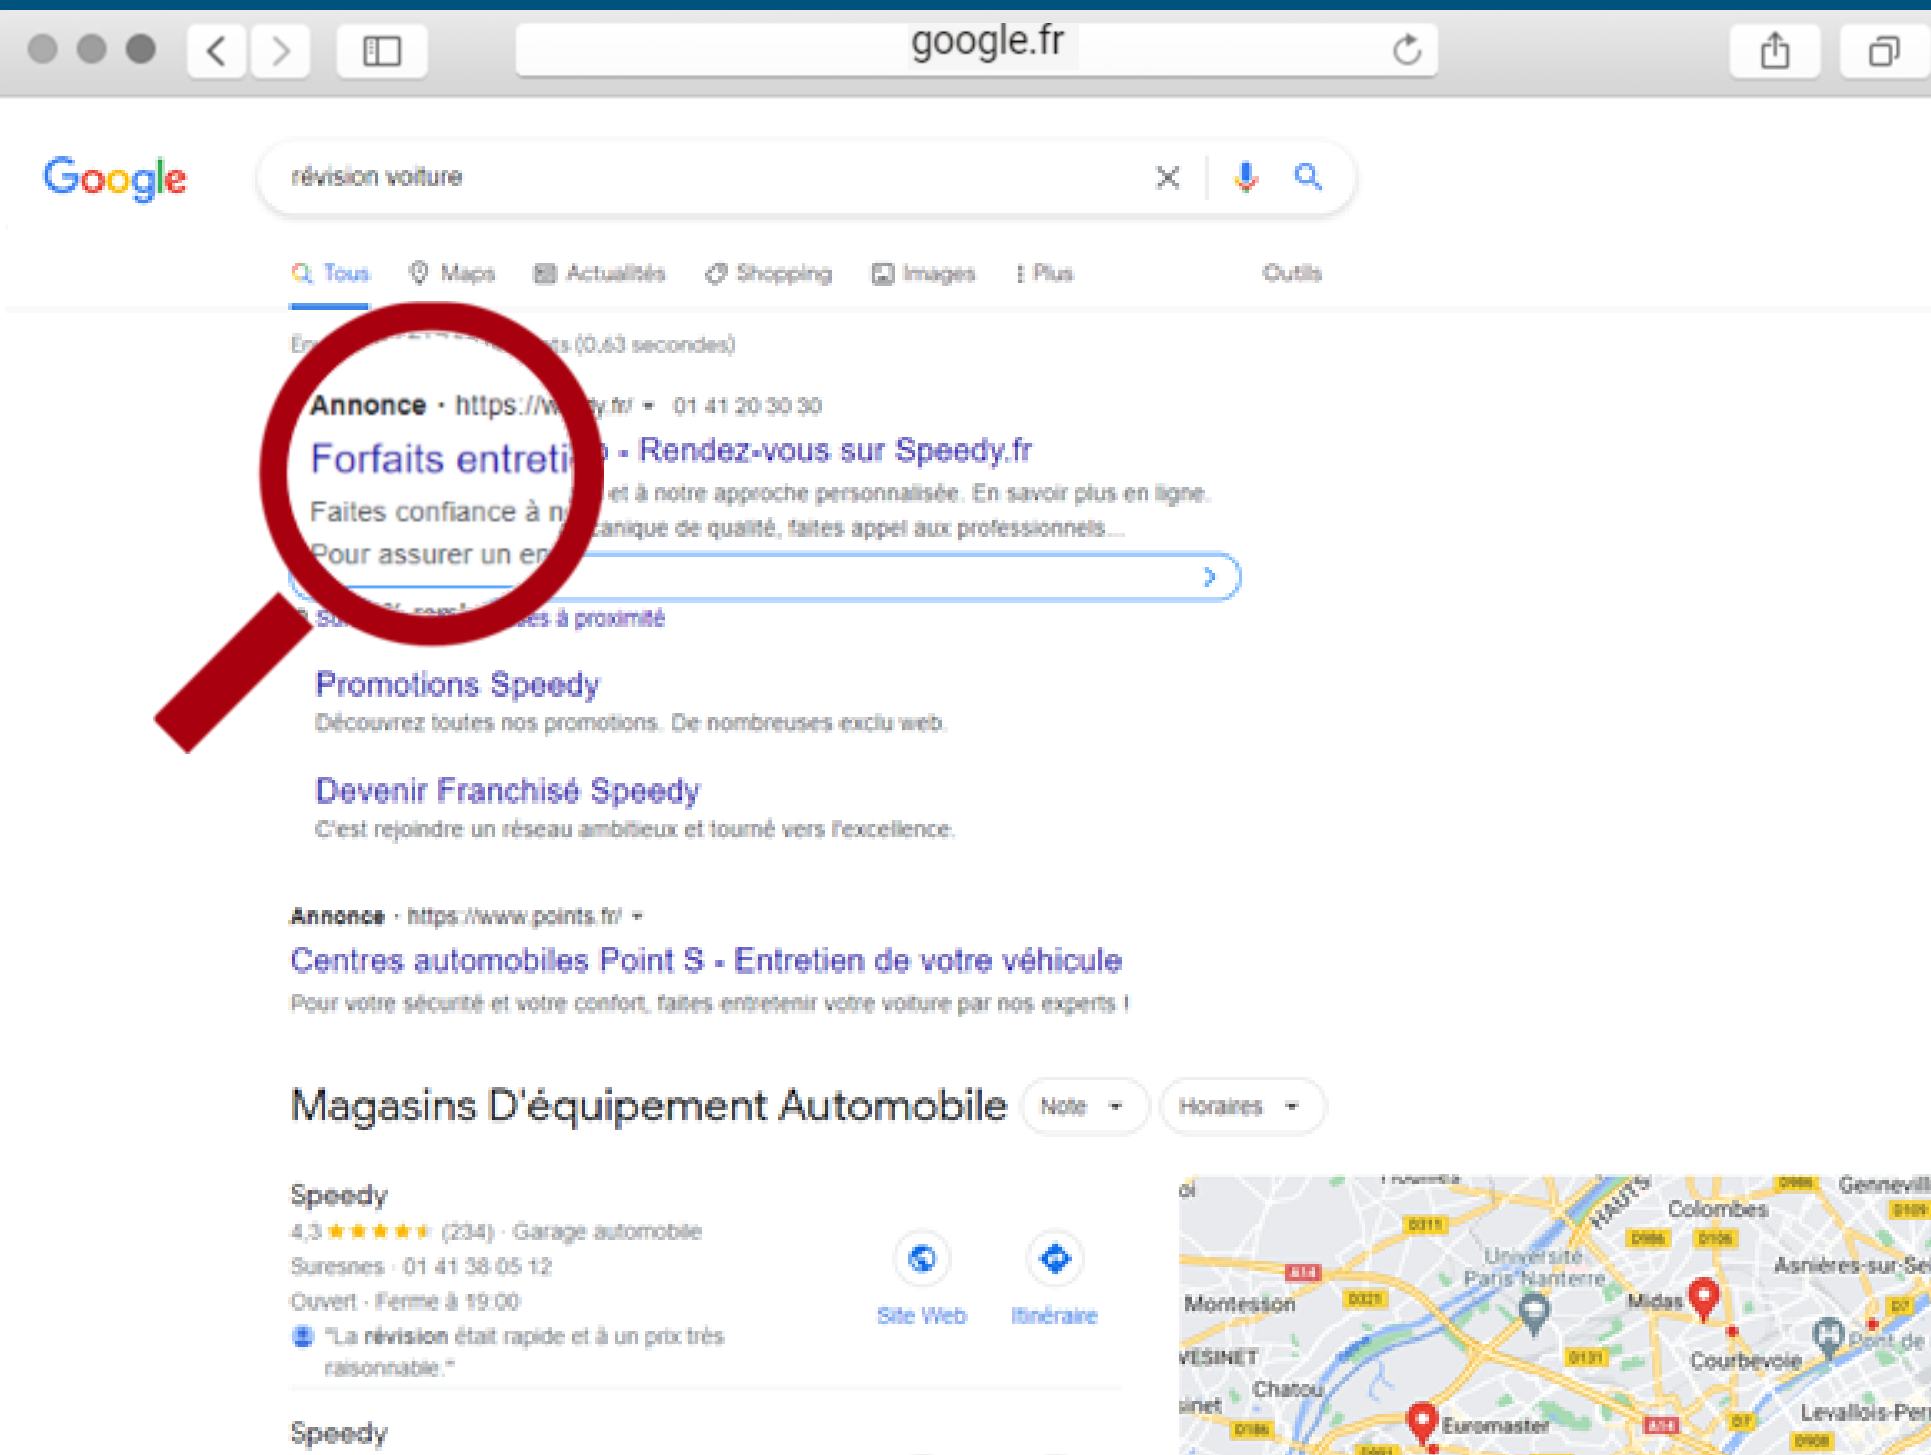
google.fr

Google

révision voiture

Tous Maps Actualités Shopping Images Plus Outils

En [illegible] ts (0,63 secondes)

Annonce · https://w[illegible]y.fr/ ▾ 01 41 20 30 30

Forfaits entreti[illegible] - Rendez-vous sur Speedy.fr

Faites confiance à n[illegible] et à notre approche personnalisée. En savoir plus en ligne. Pour assurer un en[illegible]canique de qualité, faites appel aux professionnels...

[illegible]es à proximité

Promotions Speedy
Découvrez toutes nos promotions. De nombreuses exclu web.

Devenir Franchisé Speedy
C'est rejoindre un réseau ambitieux et tourné vers l'excellence.

Annonce · https://www.points.fr/ ▾

Centres automobiles Point S - Entretien de votre véhicule
Pour votre sécurité et votre confort, faites entretenir votre voiture par nos experts !

Magasins D'équipement Automobile Note ▾ Horaires ▾

Speedy
4,3 ★★★★★ (234) · Garage automobile
Suresnes · 01 41 38 05 12
Ouvert · Ferme à 19:00
"La révision était rapide et à un prix très raisonnable."

Site Web Itinéraire

Speedy

Gennevill
Colombes
Université Paris Nanterre
Asnières-sur-Se
Montesson
Midas
VESINET
Courbevoie
Pont de
Chatou
Euromaster
Levallois-Per